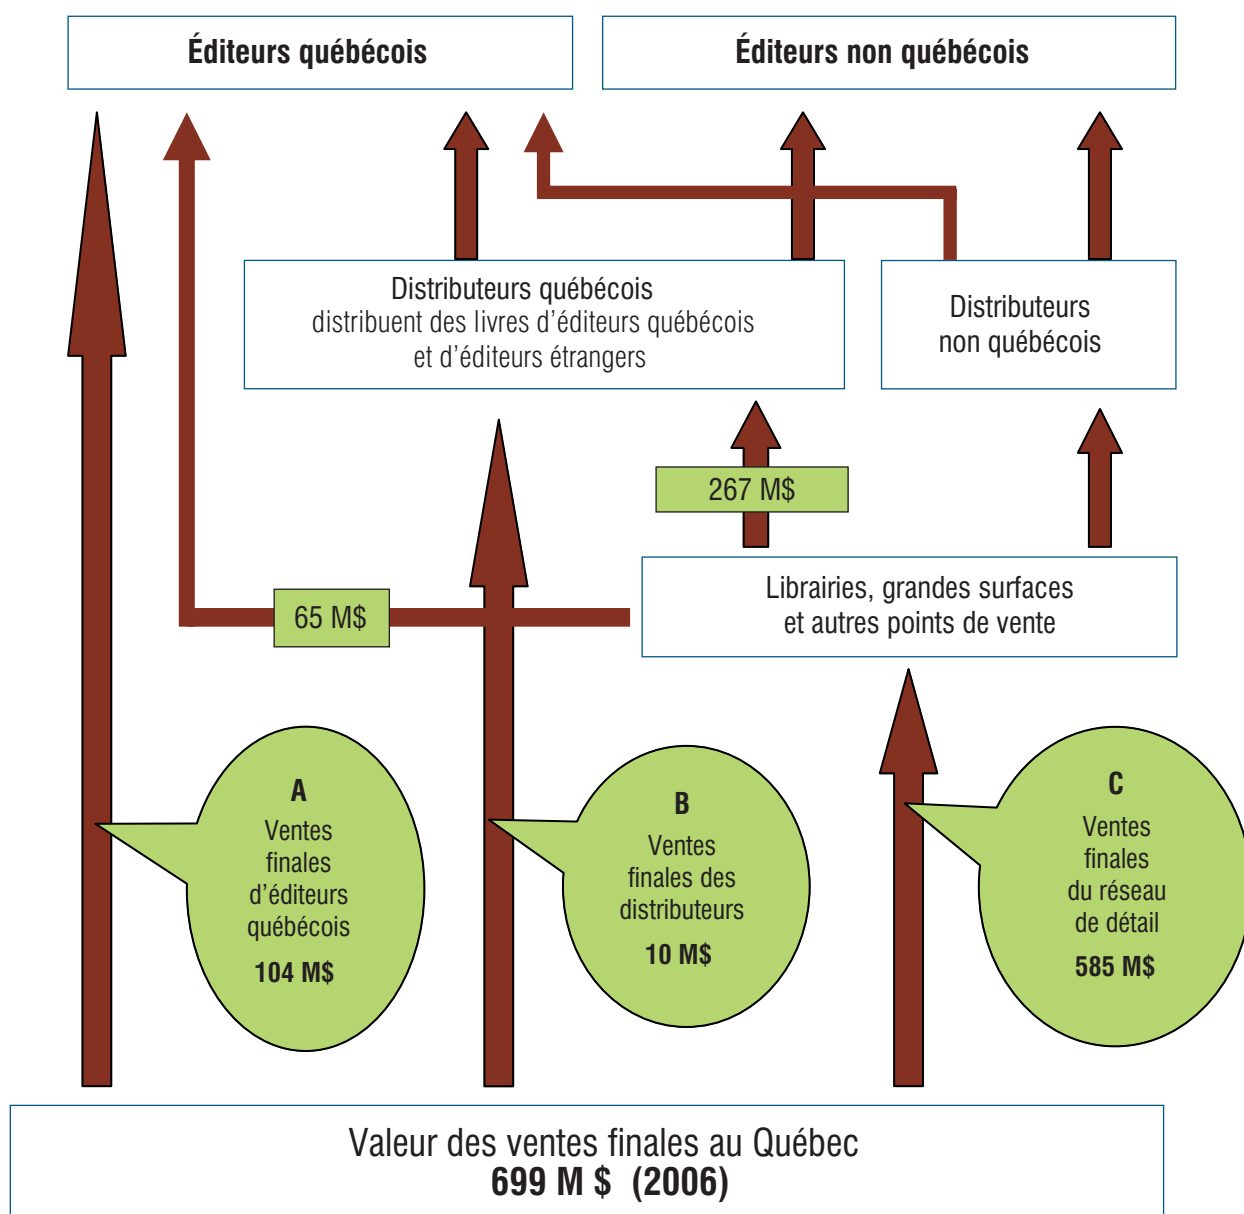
Éditeurs québécois

Éditeurs non québécois

Distributeurs québécois
distribuent des livres d'éditeurs québécois
et d'éditeurs étrangers

Distributeurs
non québécois

267 M$

65 M$

Librairies, grandes surfaces
et autres points de vente

A
Ventes
finales
d'éditeurs
québécois
104 M$

B
Ventes
finales des
distributeurs
10 M$

C
Ventes
finales
du réseau
de détail
585 M$

Valeur des ventes finales au Québec
699 M $ (2006)